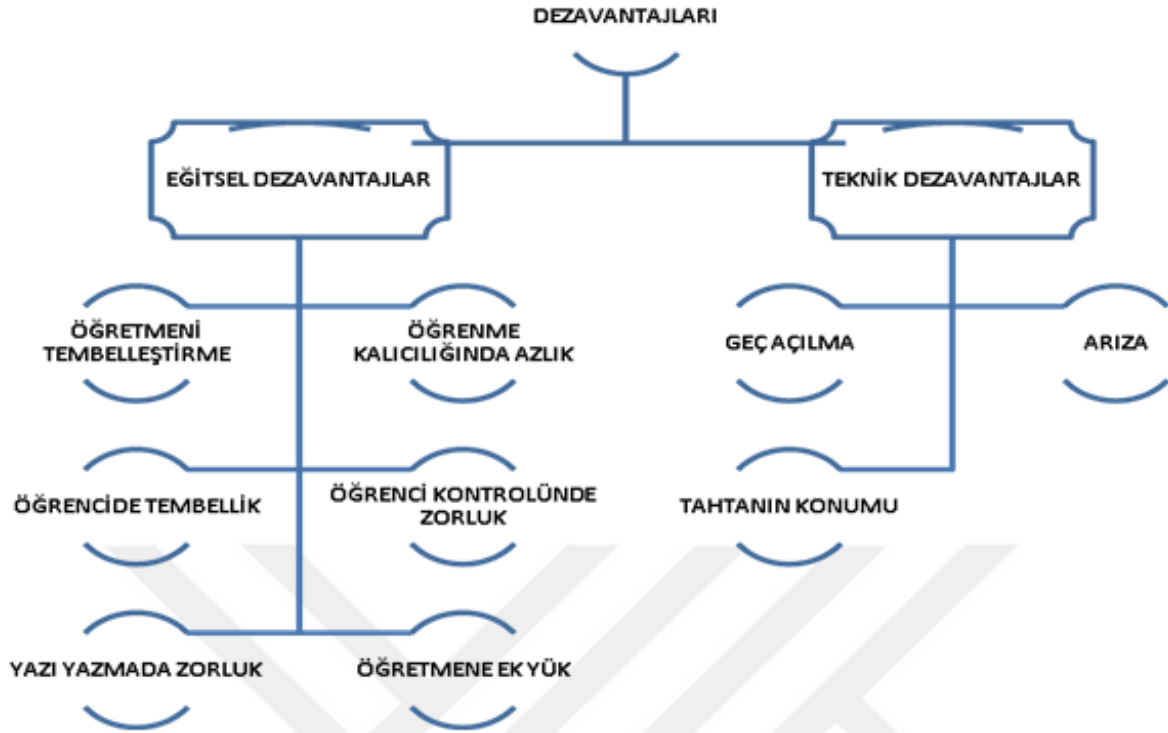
DEZAVANTAJLARI

EĞİTSEL DEZAVANTAJLAR

TEKNİK DEZAVANTAJLAR

ÖĞRETMENİ TEMBELLEŞTİRME

ÖĞRENME KALICILIĞINDA AZLIK

GEÇ AÇILMA

ARIZA

ÖĞRENCİDE TEMBELLİK

ÖĞRENCİ KONTROLÜNDE ZORLUK

TAHTANIN KONUMU

YAZI YAZMADA ZORLUK

ÖĞRETMENE EK YÜK